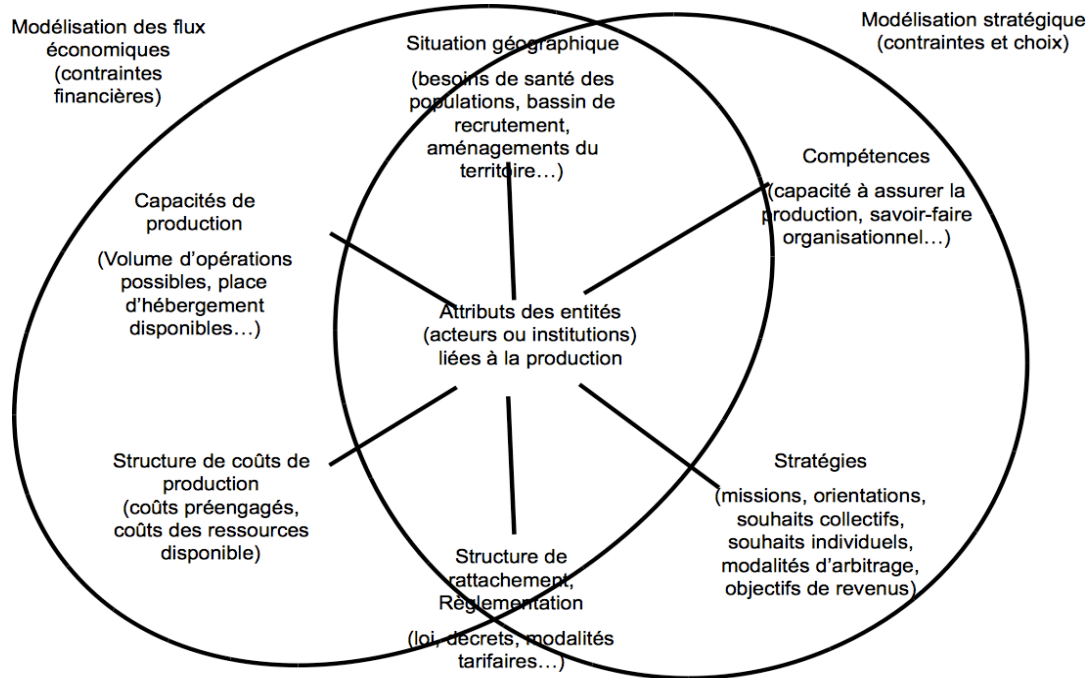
Modélisation des flux économiques (contraintes financières)

Modélisation stratégique (contraintes et choix)

Situation géographique

(besoins de santé des populations, bassin de recrutement, aménagements du territoire…)

Compétences

(capacité à assurer la production, savoir-faire organisationnel…)

Capacités de production

(Volume d'opérations possibles, place d'hébergement disponibles…)

Attributs des entités (acteurs ou institutions) liées à la production

Structure de coûts de production

(coûts préengagés, coûts des ressources disponible)

Stratégies

(missions, orientations, souhaits collectifs, souhaits individuels, modalités d'arbitrage, objectifs de revenus)

Structure de rattachement, Règlementation

(loi, décrets, modalités tarifaires…)